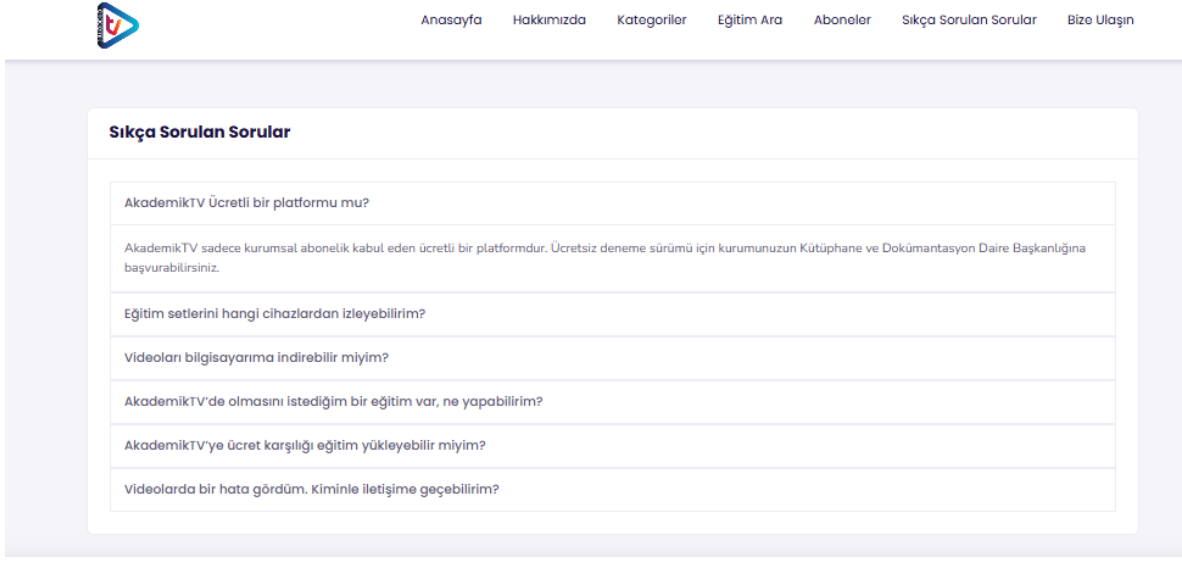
Anasayfa Hakkımızda Kategoriler Eğitim Ara Aboneler Sıkça Sorulan Sorular Bize Ulaşın

Sıkça Sorulan Sorular

AkademikTV Ücretli bir platformu mu?

AkademikTV sadece kurumsal abonelik kabul eden ücretli bir platformdur. Ücretsiz deneme sürümü için kurumunuzun Kütüphane ve Dokümantasyon Daire Başkanlığına başvurabilirsiniz.

Eğitim setlerini hangi cihazlardan izleyebilirim?

Videoları bilgisayarıma indirebilir miyim?

AkademikTV'de olmasını istediğim bir eğitim var, ne yapabilirim?

AkademikTV'ye ücret karşılığı eğitim yükleyebilir miyim?

Videolarda bir hata gördüm. Kiminle iletişime geçebilirim?